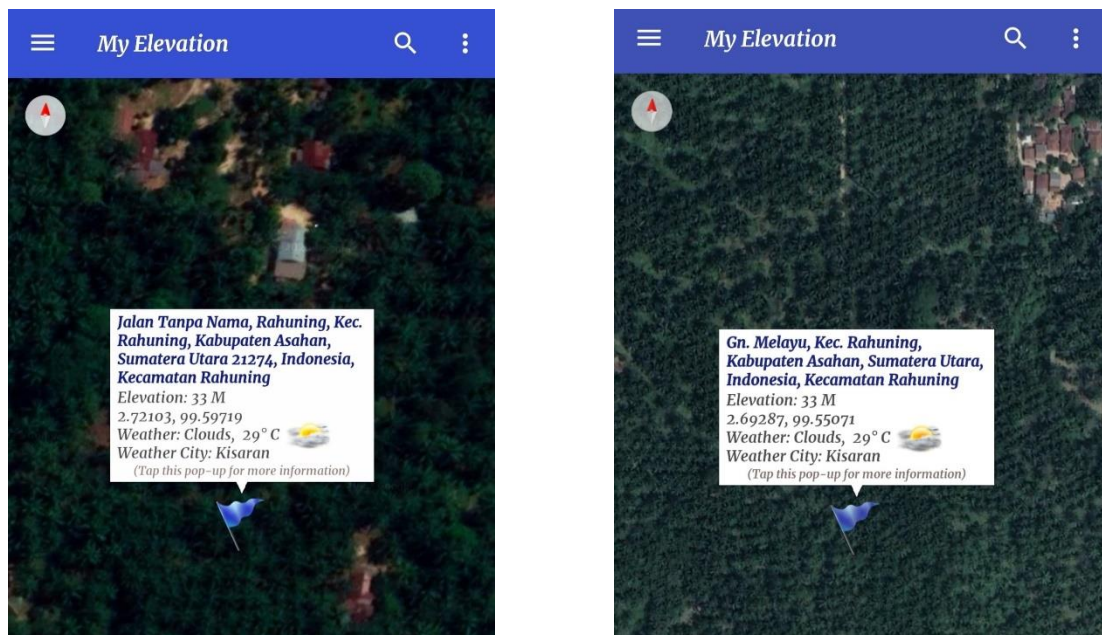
My Elevation

Jalan Tanpa Nama, Rahuning, Kec. Rahuning, Kabupaten Asahan, Sumatera Utara 21274, Indonesia, Kecamatan Rahuning
Elevation: 33 M
2.72103, 99.59719
Weather: Clouds, 29° C
Weather City: Kisaran
(Tap this pop-up for more information)

My Elevation

Gn. Melayu, Kec. Rahuning, Kabupaten Asahan, Sumatera Utara, Indonesia, Kecamatan Rahuning
Elevation: 33 M
2.69287, 99.55071
Weather: Clouds, 29° C
Weather City: Kisaran
(Tap this pop-up for more information)